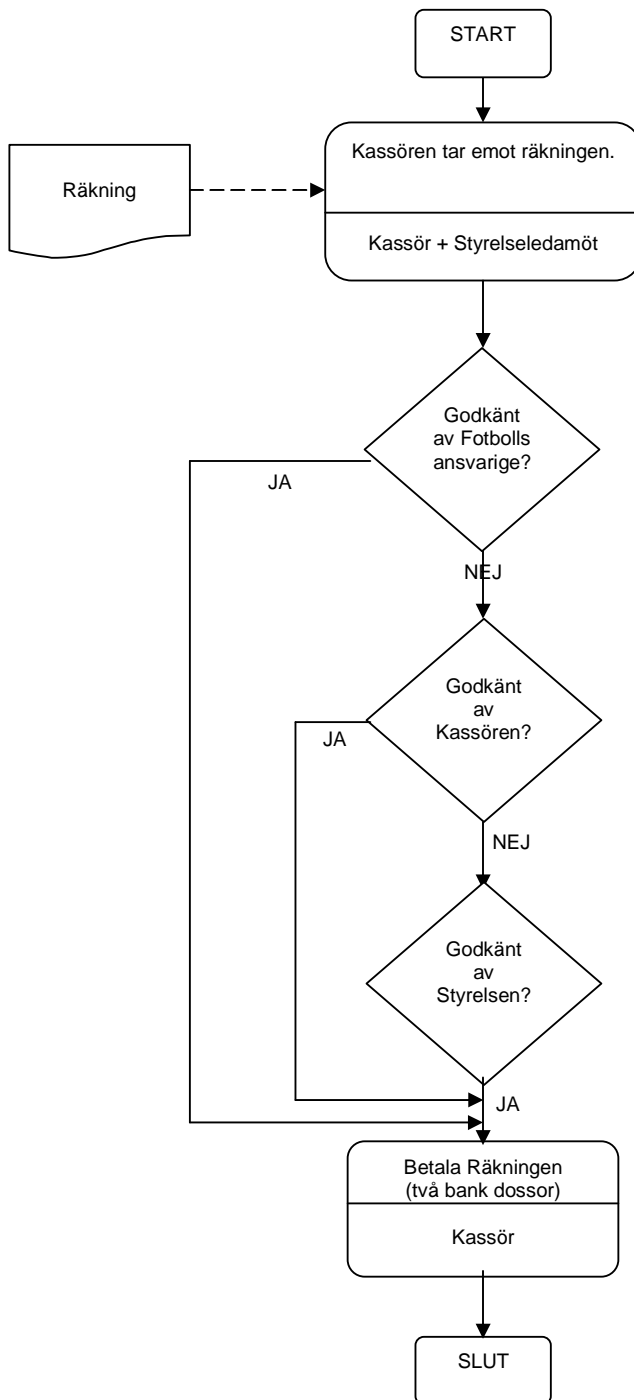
START

Räkning

Kassören tar emot räkningen.

Kassör + Styrelseledamöt

Godkänt av Fotbolls ansvarige?

JA

NEJ

Godkänt av Kassören?

JA

NEJ

Godkänt av Styrelsen?

JA

Betala Räkningen (två bank dossor)

Kassör

SLUT